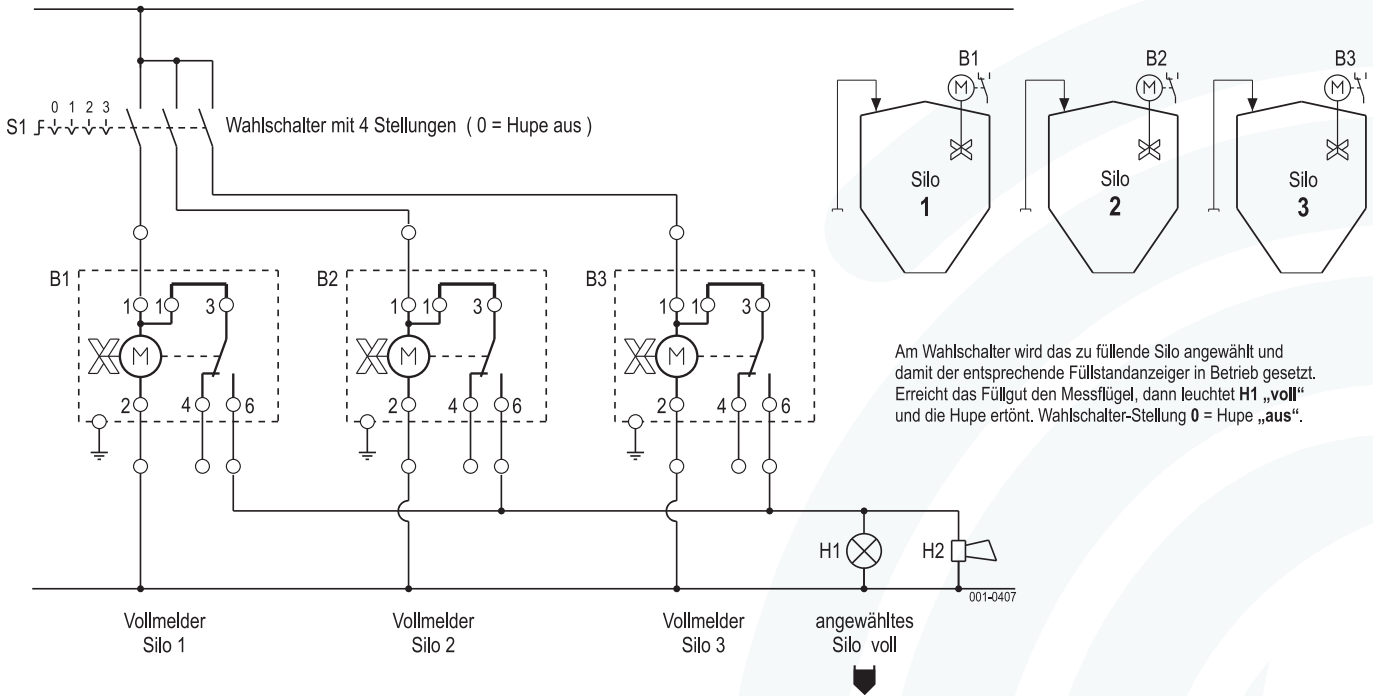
0 1 2 3

S1

Wahlschalter mit 4 Stellungen ( 0 = Hupe aus )

B1

1 1 3

M

2 4 6

B2

1 1 3

M

2 4 6

B3

1 1 3

M

2 4 6

H1

H2

001-0407

Vollmelder
Silo 1

Vollmelder
Silo 2

Vollmelder
Silo 3

angewähltes
Silo voll

B1

M

Silo
1

B2

M

Silo
2

B3

M

Silo
3

Am Wahlschalter wird das zu füllende Silo angewählt und damit der entsprechende Füllstandanzeiger in Betrieb gesetzt. Erreicht das Füllgut den Messflügel, dann leuchtet **H1 „voll“** und die Hupe ertönt. Wahlschalter-Stellung **0** = Hupe **„aus“**.